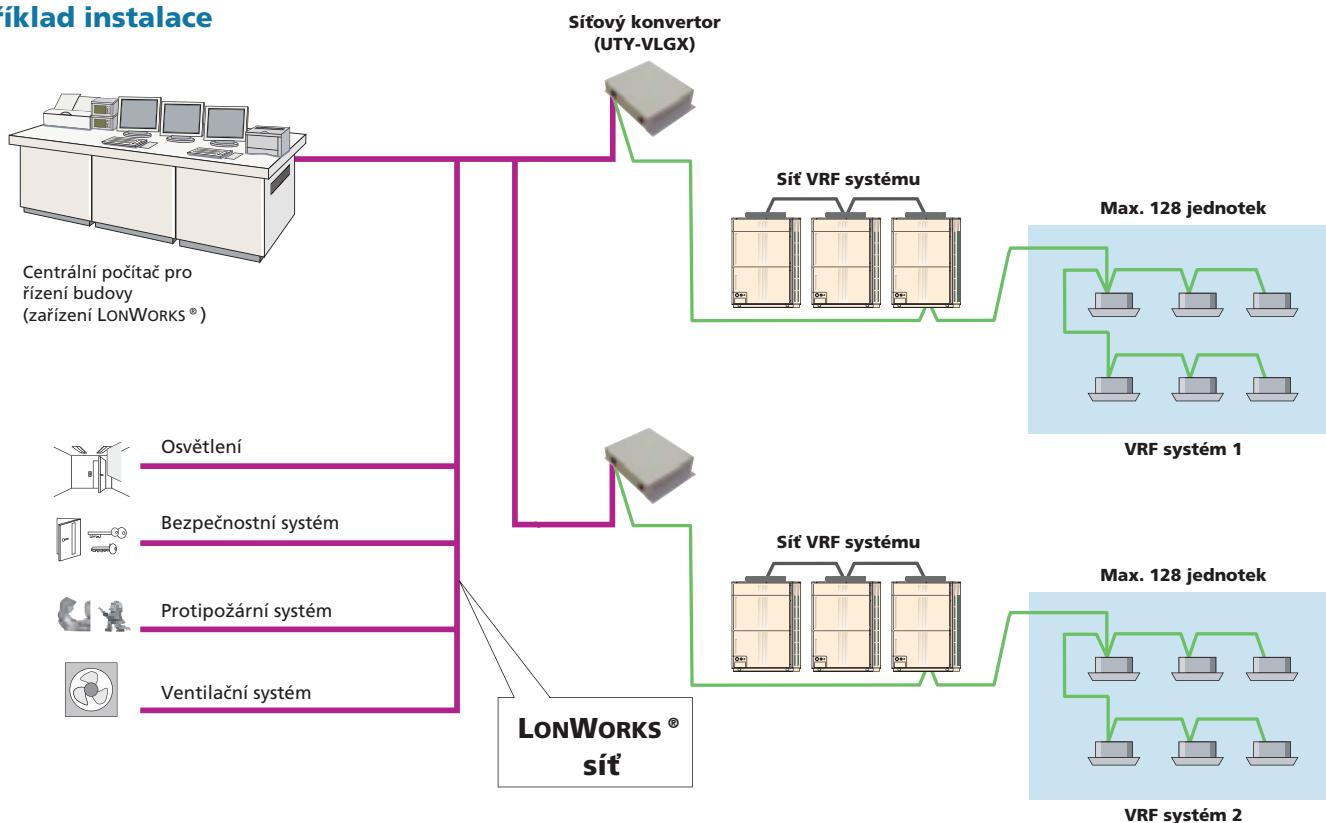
říklad instalace

Síťový konvertor
(UTY-VLGX)

Centrální počítač pro řízení budovy (zařízení LONWORKS®)

Síť VRF systému

Max. 128 jednotek

VRF systém 1

Osvětlení

Bezpečnostní systém

Protipožární systém

Ventilační systém

Síť VRF systému

Max. 128 jednotek

LONWORKS®
síť

VRF systém 2